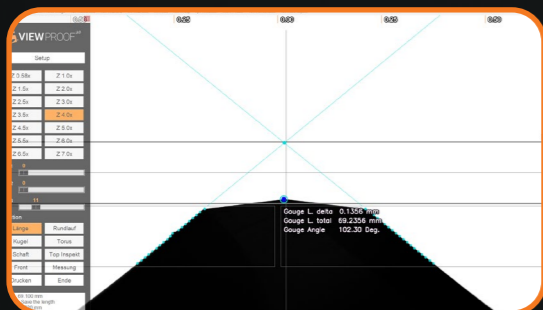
0.50 0.25 0.00 0.25 0.50

VIEWPROOF

Setup

Z 0.58x Z 1.0x
Z 1.5x Z 2.0x
Z 2.5x Z 3.0x
Z 3.5x Z 4.0x
Z 4.5x Z 5.0x
Z 5.5x Z 6.0x
Z 6.5x Z 7.0x

0
0
11

Länge Rundlauf
Kugel Torus
Schaft Top Inspect
Front Messung
Drucken Ende

Gouge L. delta 0.1356 mm
Gouge L. total 69.2356 mm
Gouge Angle 102.30 Deg.